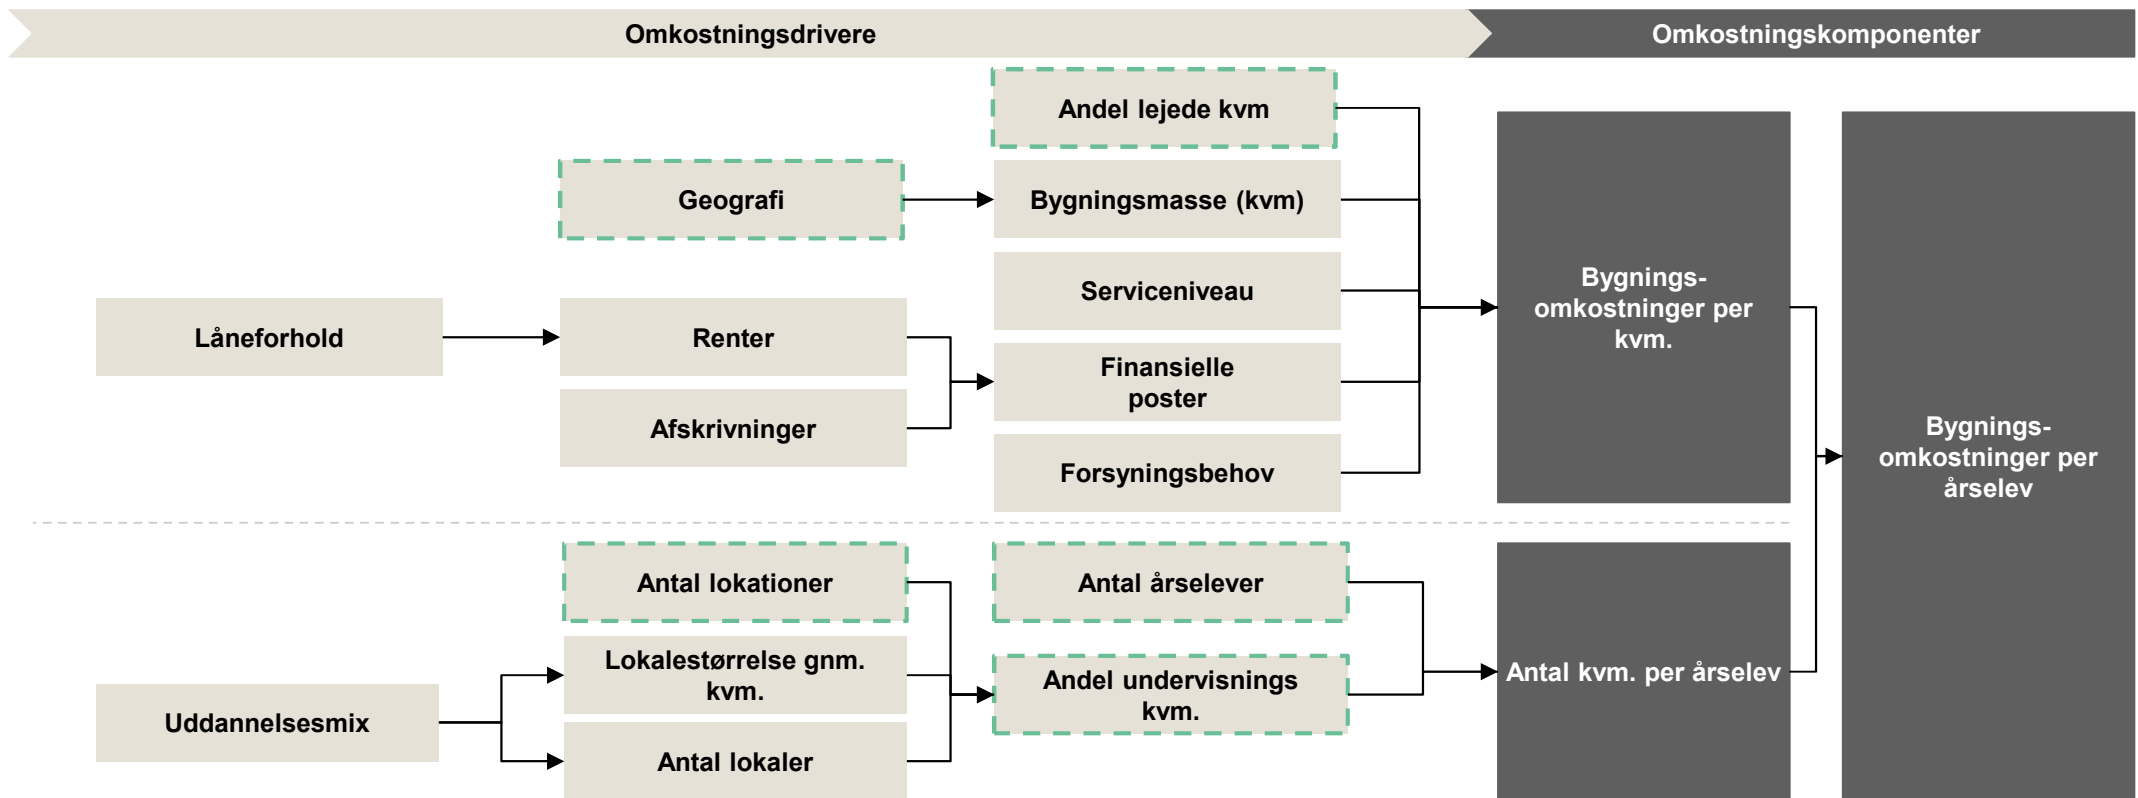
Omkostningsdrivere

Omkostningskomponenter

Andel lejede kvm

Geografi

Bygningsmasse (kvm)

Serviceniveau

Låneforhold

Renter

Finansielle poster

Afskrivninger

Forsyningsbehov

Bygningsomkostninger per kvm.

Bygningsomkostninger per årselev

Antal lokationer

Antal årselever

Lokalestørrelse gnm. kvm.

Andel undervisnings kvm.

Antal kvm. per årselev

Uddannelsesmix

Antal lokaler